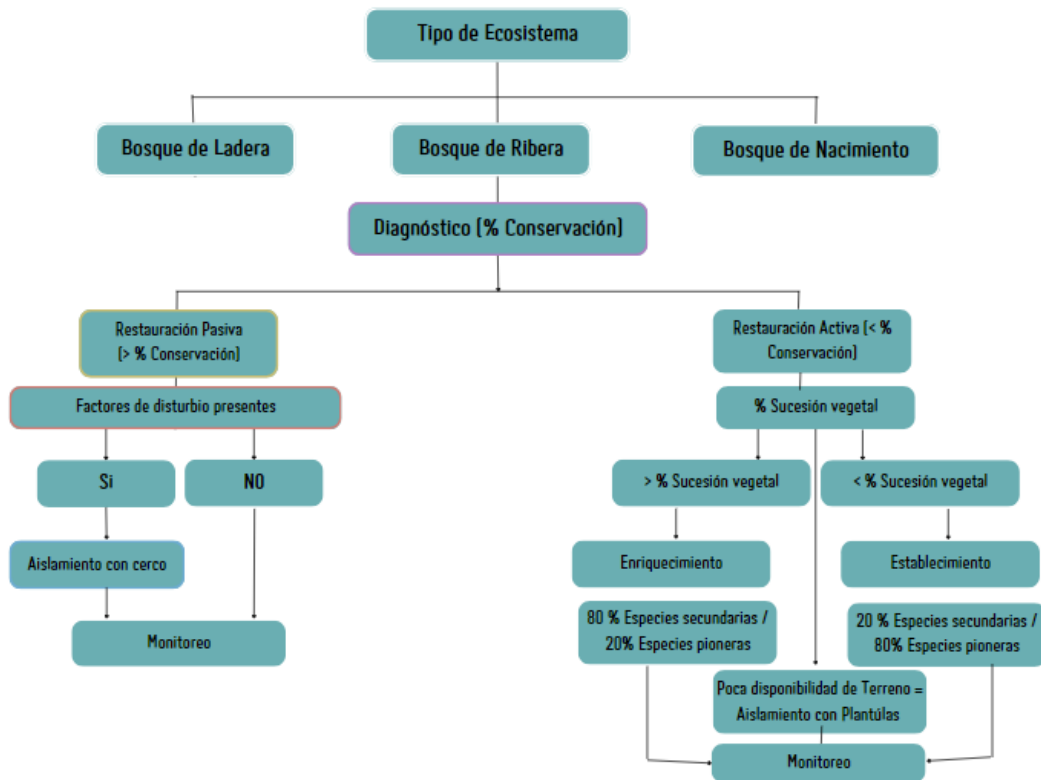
Tipo de Ecosistema

Bosque de Ladera

Bosque de Ribera

Bosque de Nacimiento

Diagnóstico (% Conservación)

Restauración Pasiva (> % Conservación)

Factores de disturbio presentes

Si

NO

Aislamiento con cerco

Monitoreo

Restauración Activa (< % Conservación)

% Sucesión vegetal

> % Sucesión vegetal

< % Sucesión vegetal

Enriquecimiento

Establecimiento

80 % Especies secundarias / 20% Especies pioneras

20 % Especies secundarias / 80% Especies pioneras

Poca disponibilidad de Terreno = Aislamiento con Plantúlas

Monitoreo